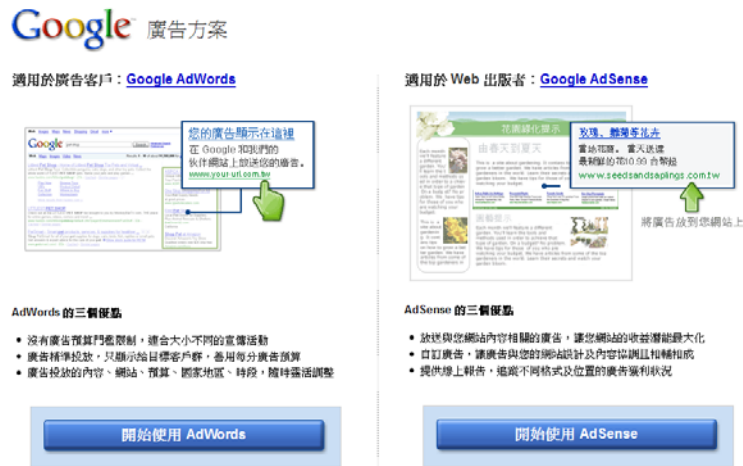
Google 廣告方案

適用於廣告客戶：Google AdWords

您的廣告顯示在這裡
在 Google 和我們的伙伴網站上展示您的廣告。
www.your-url.com.tw

AdWords 的三個優點

• 沒有廣告預算門檻限制，適合大小不同的宣傳活動
• 廣告精準投放，只顯示給目標客戶群，善用每分廣告預算
• 廣告投放的內容、網站、預算、國家地區、時段，隨時靈活調整

開始使用 AdWords

適用於 Web 出版者：Google AdSense

花園綠化要示
由春天到夏天
園藝知識

玫瑰、雛菊等花卉
當地預購。當天送達
最划算的節10.00 台幣起
www.seedsandsaplings.com.tw

將廣告放到您網站上

AdSense 的三個優點

• 放送與您網站內容相關的廣告，讓您網站的收益潛能最大化
• 自訂廣告，讓廣告與您的網站設計及內容協調且相輔相成
• 提供線上報告，追蹤不同格式及位置的廣告獲利狀況

開始使用 AdSense